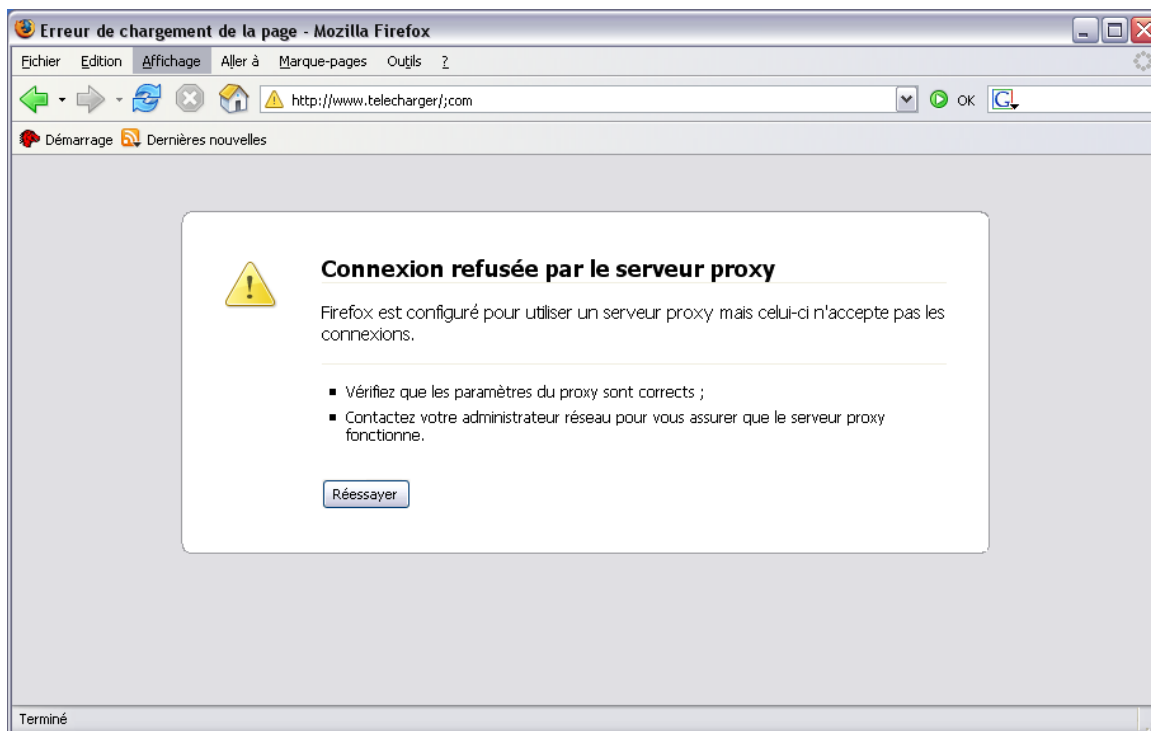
Erreur de chargement de la page - Mozilla Firefox

Fichier Edition Affichage Aller à Marque-pages Outils ?

http://www.telecharger/;com

OK

Démarrage Dernières nouvelles

Connexion refusée par le serveur proxy

Firefox est configuré pour utiliser un serveur proxy mais celui-ci n'accepte pas les connexions.

- Vérifiez que les paramètres du proxy sont corrects ;
- Contactez votre administrateur réseau pour vous assurer que le serveur proxy fonctionne.

Réessayer

Terminé